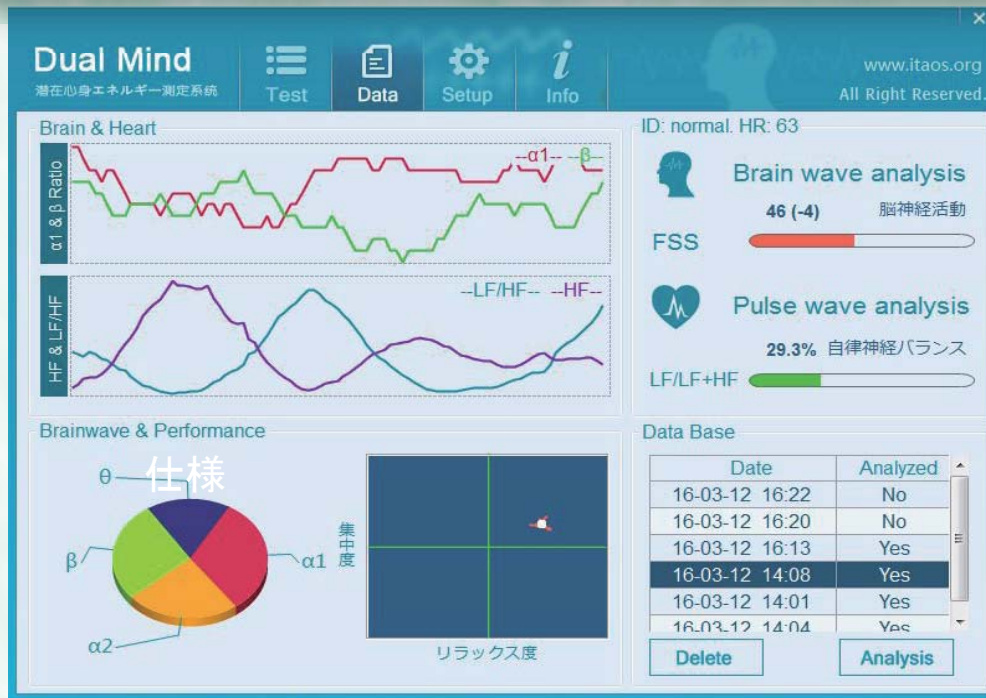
Dual Mind
潜在心身エネルギー測定系統
Test
Data
Setup
Info
www.itaos.org
All Right Reserved.
×

Brain & Heart
α1 & β Ratio
--α1-- --β--
HF & LF/HF
--LF/HF-- --HF--

ID: normal. HR: 63
Brain wave analysis
46 (-4) 脳神経活動
FSS
Pulse wave analysis
29.3% 自律神経バランス
LF/LF+HF

Brainwave & Performance
θ
仕様
β
α1
α2
集中度
リラックス度

Data Base
| Date | Analyzed |
|---|---|
| 16-03-12 16:22 | No |
| 16-03-12 16:20 | No |
| 16-03-12 16:13 | Yes |
| 16-03-12 14:08 | Yes |
| 16-03-12 14:01 | Yes |
| 16-03-12 14:04 | Yes |

Delete
Analysis